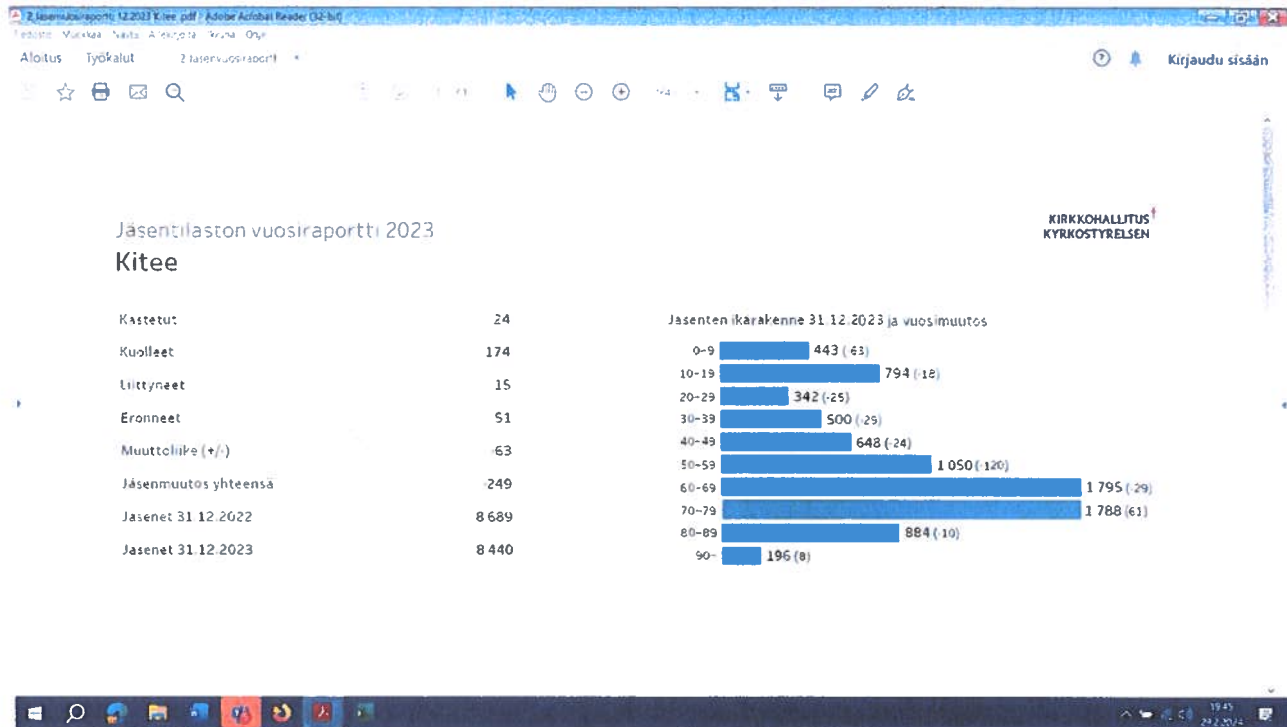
2 Jasenvuosiraportti 12.2023 Kitee.pdf - Adobe Acrobat Reader (32-bit)
Tiedosto Muokkaa Näytä Allekirjoita Ikkuna Ohje
Aloitus Työkalut 2 Jasenvuosiraportt ×
Kirjaudu sisään

Jäsentilaston vuosiraportti 2023
Kitee

KIRKKOHALLITUS
KYRKOSTYRELSEN

| | |
|---|---|
| Kastetut | 24 |
| Kuolleet | 174 |
| Liittyneet | 15 |
| Eronneet | 51 |
| Muuttoliike (+/-) | -63 |
| Jäsenmuutos yhteensä | -249 |
| Jasenet 31.12.2022 | 8 689 |
| Jasenet 31.12.2023 | 8 440 |

Jasenten ikarakenne 31.12.2023 ja vuosimuutos
0-9 443 (-63)
10-19 794 (-18)
20-29 342 (-25)
30-39 500 (-25)
40-49 648 (-24)
50-59 1 050 (-120)
60-69 1 795 (-29)
70-79 1 788 (61)
80-89 884 (-10)
90- 196 (8)

19:45
29.2.2024